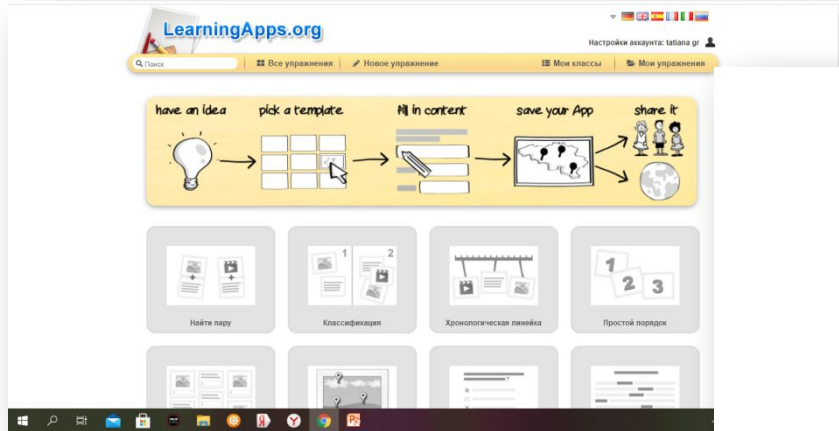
LearningApps.org

Настройки аккаунта: tatiana gr

Поиск

Все упражнения

Новое упражнение

Мои классы

Мои упражнения

have an idea

pick a template

fill in content

save your App

share it

1

2

Найти пару

Классификация

Хронологическая линейка

1

2

3

Простой порядок